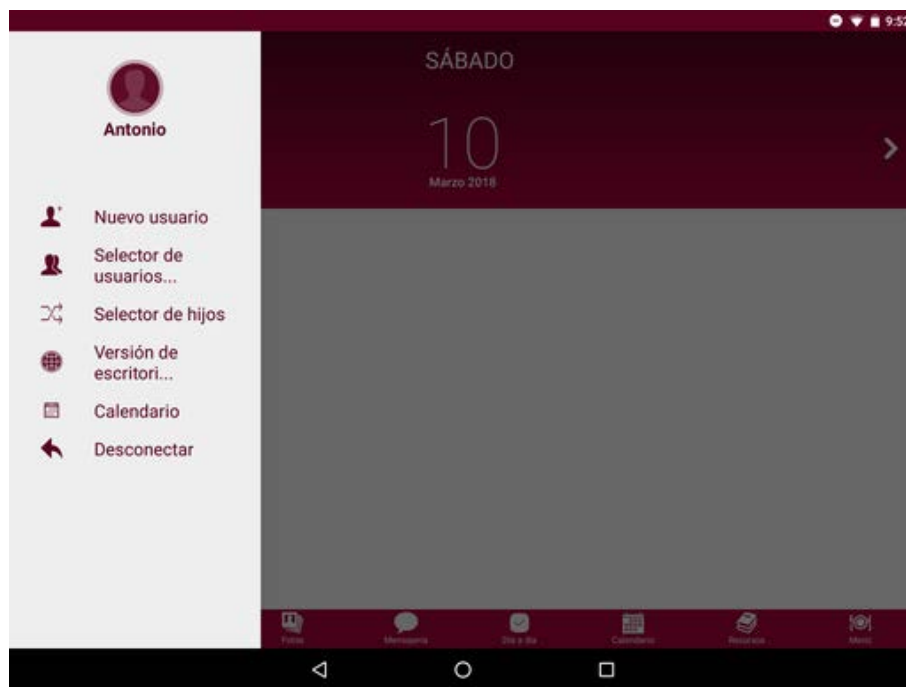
9:52

Antonio

Nuevo usuario

Selector de usuarios...

Selector de hijos

Versión de escritori...

Calendario

Desconectar

SÁBADO

10

Marzo 2018

Fotos

Mensajería

Día a día

Calendario

Recursos

Menú